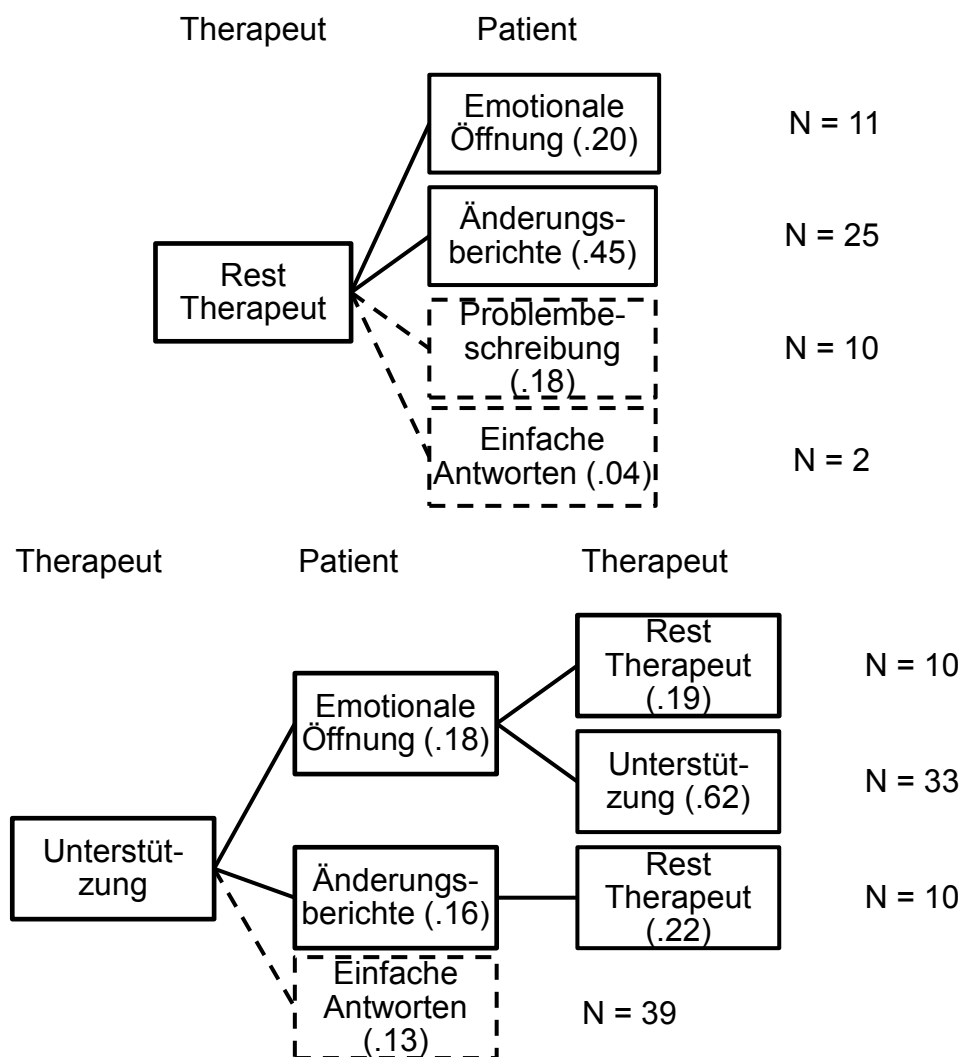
Therapeut Patient

Rest Therapeut

Emotionale Öffnung (.20) N = 11

Änderungsberichte (.45) N = 25

Problembeschreibung (.18) N = 10

Einfache Antworten (.04) N = 2

Therapeut Patient Therapeut

Unterstützung

Emotionale Öffnung (.18)

Rest Therapeut (.19) N = 10

Unterstützung (.62) N = 33

Änderungsberichte (.16)

Rest Therapeut (.22) N = 10

Einfache Antworten (.13) N = 39